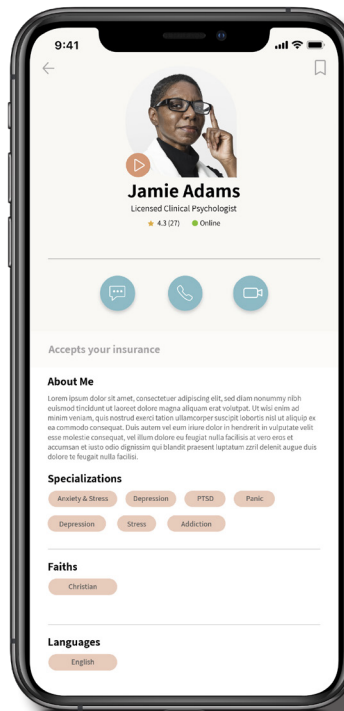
9:41

Jamie Adams

Licensed Clinical Psychologist

4.3 (27) Online

Accepts your insurance

About Me

Lorem ipsum dolor sit amet, consectetuer adipiscing elit, sed diam nonummy nibh euismod tincidunt ut laoreet dolore magna aliquam erat volutpat. Ut wisi enim ad minim veniam, quis nostrud exerci tation ullamcorper suscipit lobortis nisl ut aliquip ex ea commodo consequat. Duis autem vel eum iriure dolor in hendrerit in vulputate velit esse molestie consequat, vel illum dolore eu feugiat nulla facilisis at vero eros et accumsan et iusto odio dignissim qui blandit praesent luptatum zzril delenit augue duis dolore te feugait nulla facilisi.

Specializations

Anxiety & Stress

Depression

PTSD

Panic

Depression

Stress

Addiction

Faiths

Christian

Languages

English